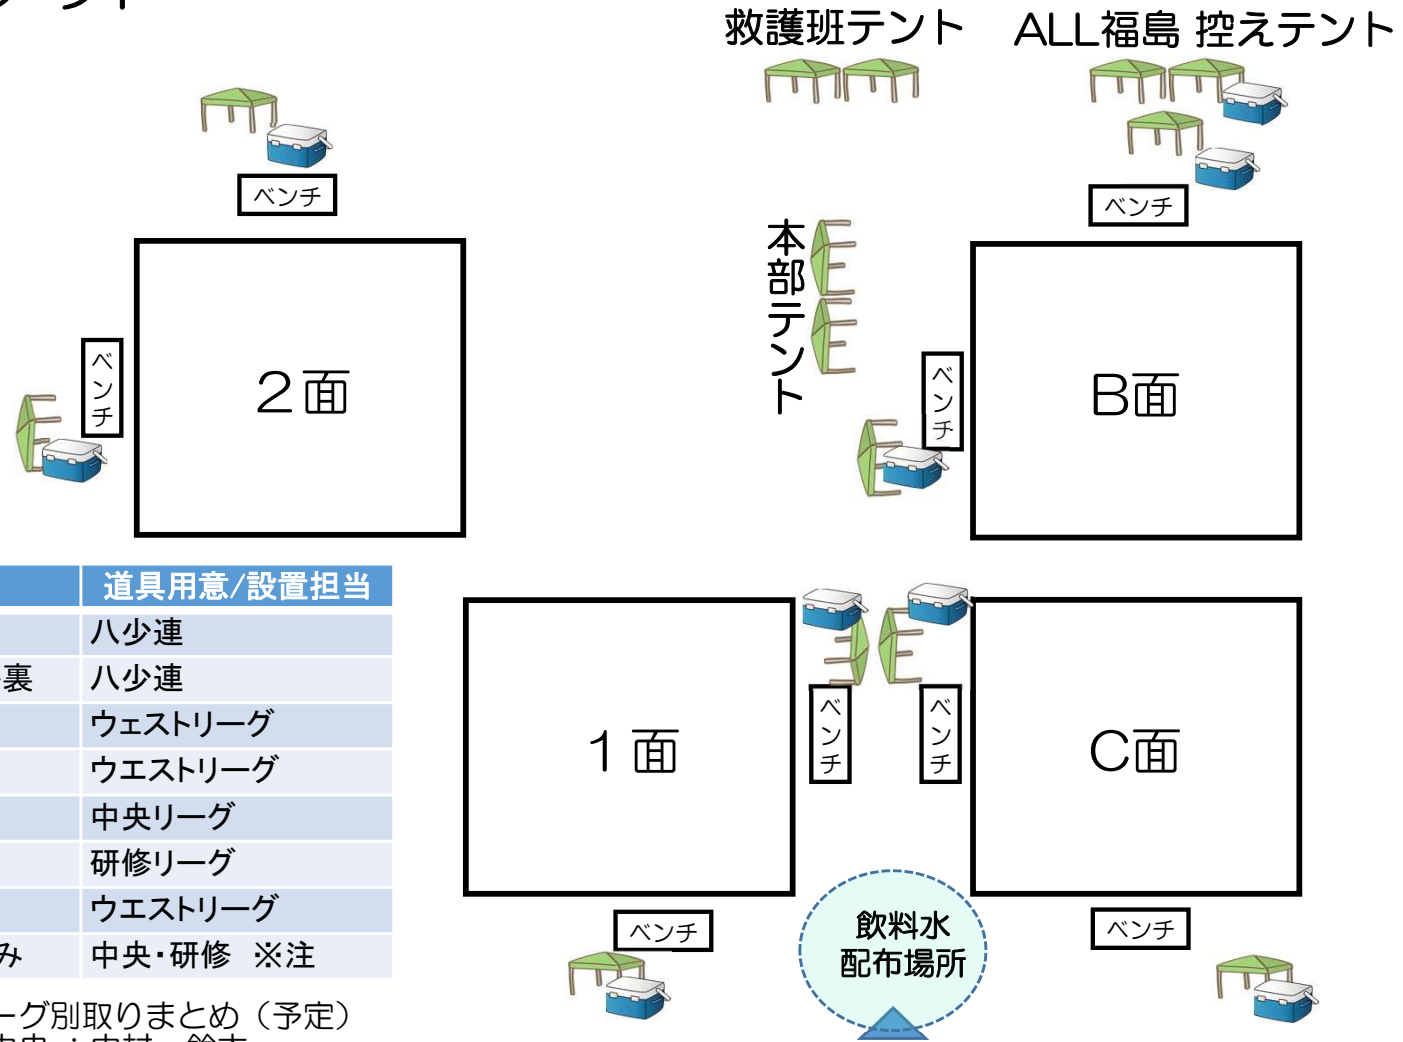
救護班テント　ALL福島 控えテント

ベンチ

ベンチ

本部テント

ベンチ

2面

ベンチ

B面

| | 道具用意/設置担当 |
|---|---|
| | 八少連 |
| 裏 | 八少連 |
| | ウェストリーグ |
| | ウエストリーグ |
| | 中央リーグ |
| | 研修リーグ |
| | ウエストリーグ |
| み | 中央・研修　※注 |

ーグ別取りまとめ（予定）

1面

ベンチ

ベンチ

C面

ベンチ

飲料水
配布場所

ベンチ